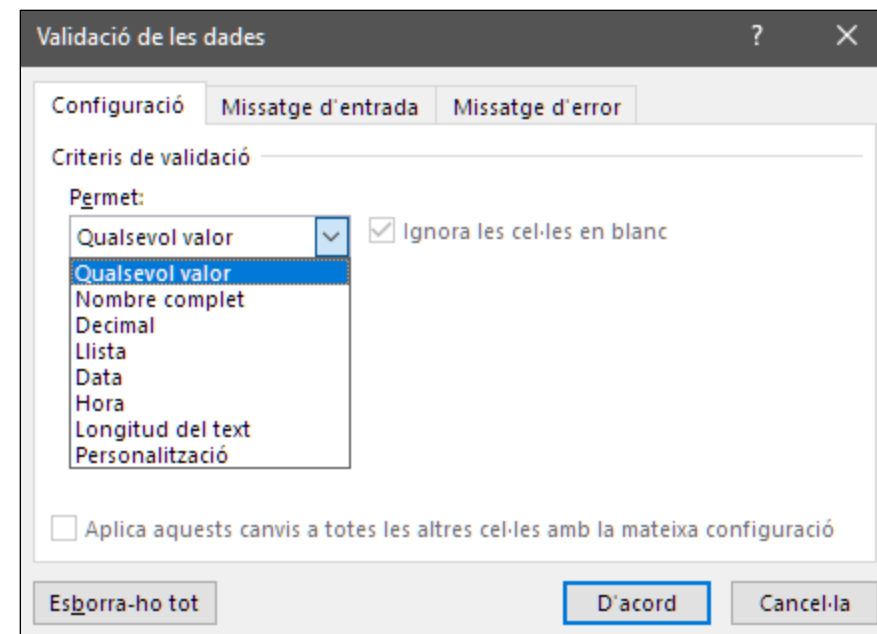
Validació de les dades

?

Configuració

Missatge d'entrada

Missatge d'error

Criteris de validació

Permet:

Qualsevol valor

Ignora les cel·les en blanc

Qualsevol valor
Nombre complet
Decimal
Llista
Data
Hora
Longitud del text
Personalització

Aplica aquests canvis a totes les altres cel·les amb la mateixa configuració

Esborra-ho tot

D'acord

Cancel·la